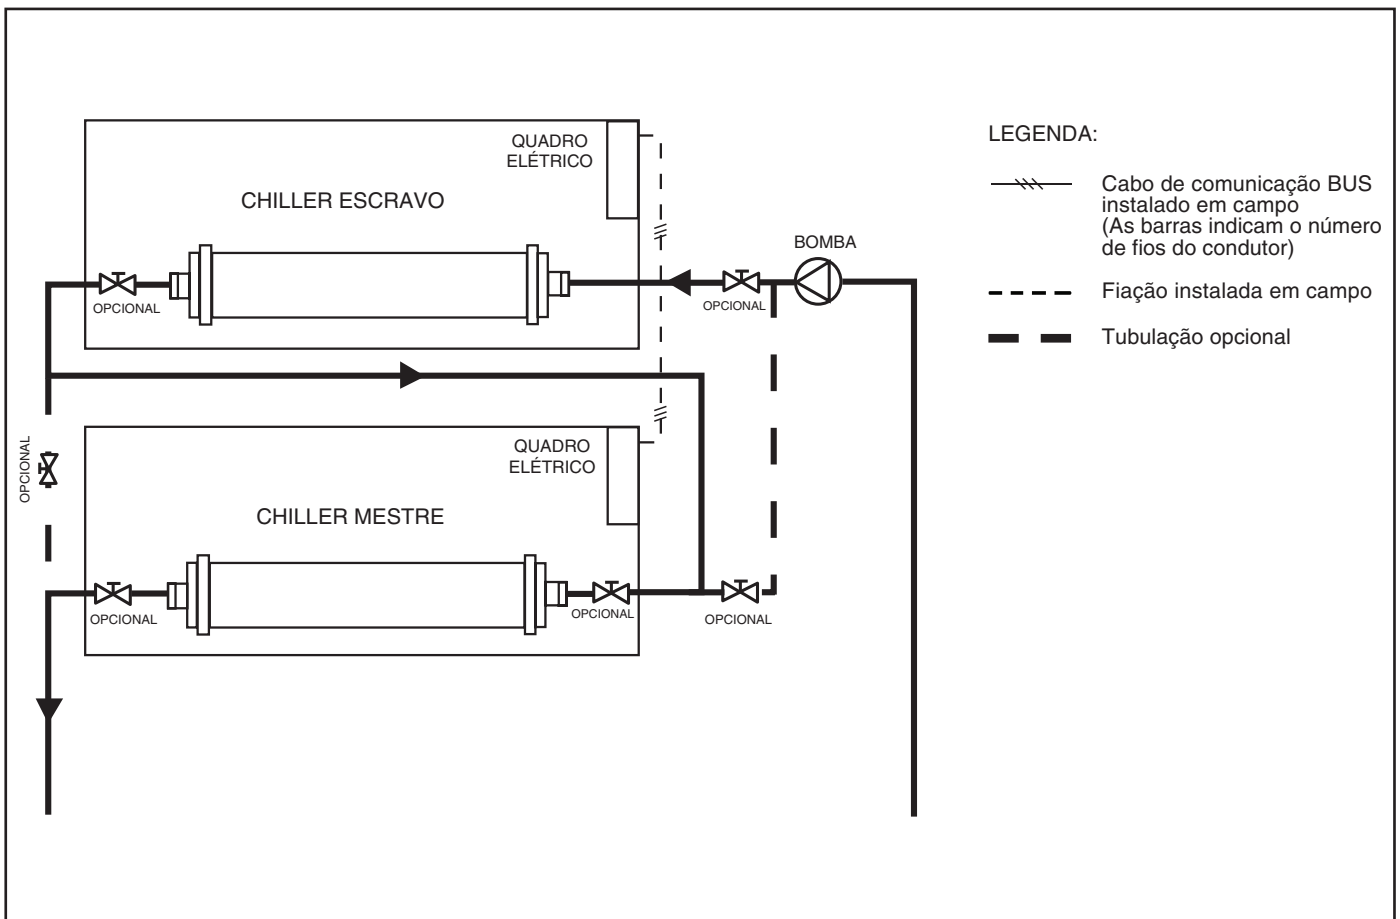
QUADRO ELÉTRICO

CHILLER ESCRAVO

OPCIONAL

OPCIONAL

BOMBA

OPCIONAL

QUADRO ELÉTRICO

CHILLER MESTRE

OPCIONAL

OPCIONAL

OPCIONAL

LEGENDA:

Cabo de comunicação BUS instalado em campo (As barras indicam o número de fios do condutor)

Fiação instalada em campo

Tubulação opcional